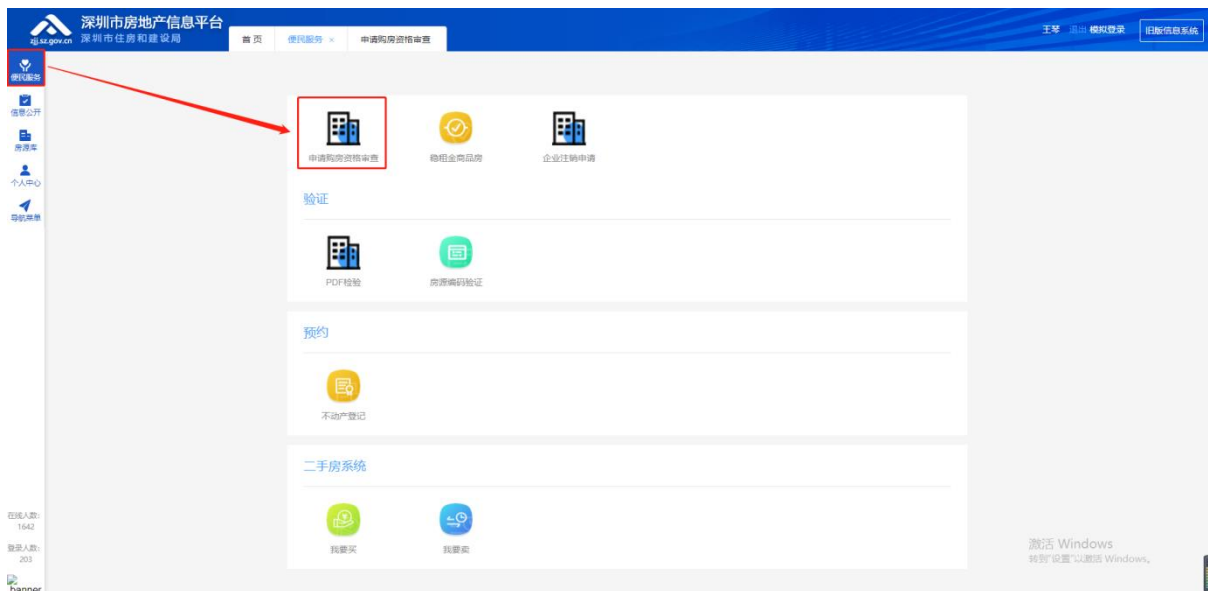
zjj.sz.gov.cn 深圳市房地产信息平台
深圳市住房和建设局

首页 便民服务 × 申请购房资格审查

王琴 退出 模拟登录 旧版信息系统

便民服务
信息公开
房源库
个人中心
导航菜单

申请购房资格审查
稳租金商品房
企业注销申请

验证

PDF检验
房源编码验证

预约

不动产登记

二手房系统

我要买
我要卖

在线人数: 1642
登录人数: 203

banner

激活 Windows
转到"设置"以激活 Windows。